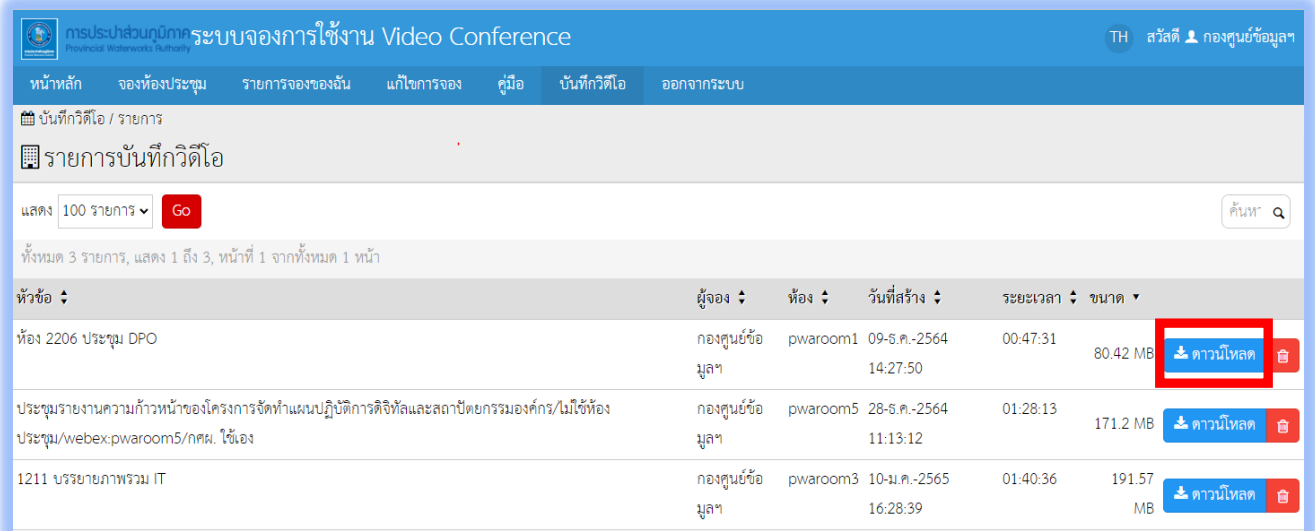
การประปาส่วนภูมิภาค Provincial Waterworks Authority ระบบจองการใช้งาน Video Conference

TH สวัสดี กองศูนย์ข้อมูลฯ

หน้าหลัก จองห้องประชุม รายการจองของฉัน แก้ไขการจอง คู่มือ บันทึกวิดีโอ ออกจากระบบ

บันทึกวิดีโอ / รายการ

รายการบันทึกวิดีโอ

แสดง 100 รายการ Go

ค้นหา

ทั้งหมด 3 รายการ, แสดง 1 ถึง 3, หน้าที่ 1 จากทั้งหมด 1 หน้า

| หัวข้อ | ผู้จอง | ห้อง | วันที่สร้าง | ระยะเวลา | ขนาด | |
|---|---|---|---|---|---|---|
| ห้อง 2206 ประชุม DPO | กองศูนย์ข้อมูลฯ | pwaroom1 | 09-ธ.ค.-2564 14:27:50 | 00:47:31 | 80.42 MB | ดาวน์โหลด |
| ประชุมรายงานความก้าวหน้าของโครงการจัดทำแผนปฏิบัติการดิจิทัลและสถาปัตยกรรมองค์กร/ไม่ใช้ห้องประชุม/webex:pwaroom5/กศผ. ใช้เอง | กองศูนย์ข้อมูลฯ | pwaroom5 | 28-ธ.ค.-2564 11:13:12 | 01:28:13 | 171.2 MB | ดาวน์โหลด |
| 1211 บรรยายภาพรวม IT | กองศูนย์ข้อมูลฯ | pwaroom3 | 10-ม.ค.-2565 16:28:39 | 01:40:36 | 191.57 MB | ดาวน์โหลด |